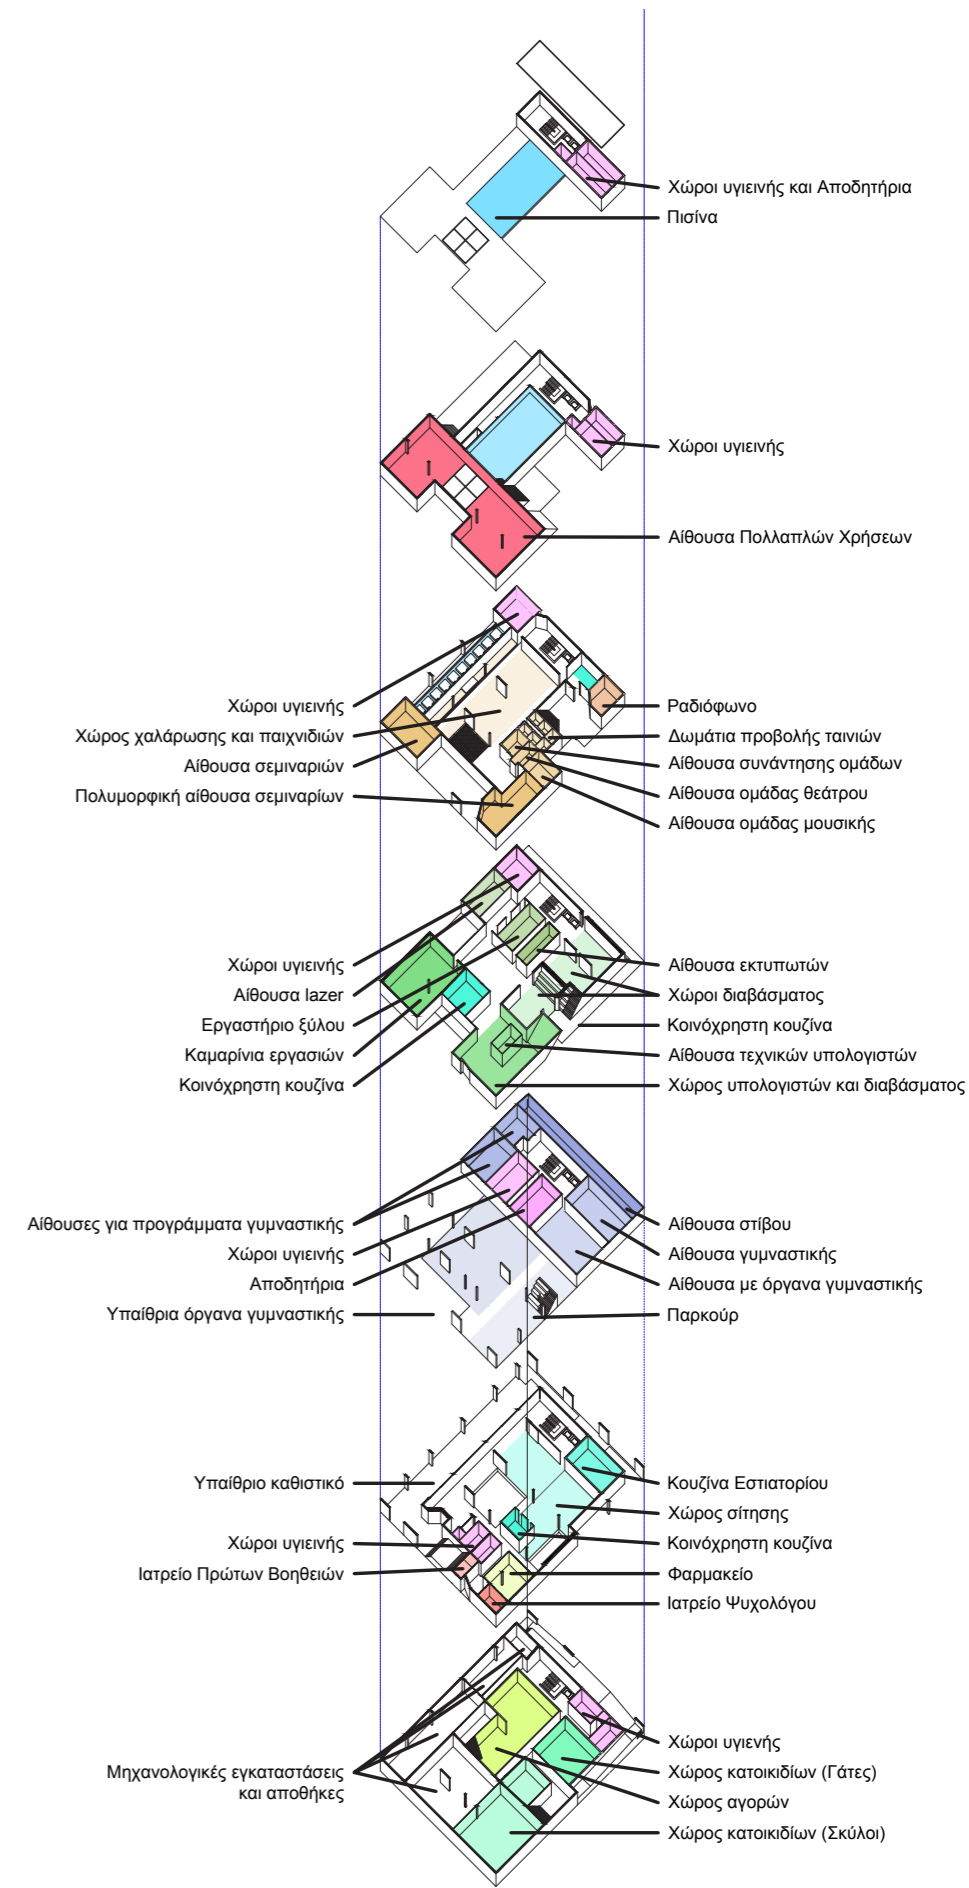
Χώροι υγιεινής και Αποδητήρια
Πισίνα

Χώροι υγιεινής
Αίθουσα Πολλαπλών Χρήσεων

Χώροι υγιεινής
Χώρος χαλάρωσης και παιχνιδιών
Αίθουσα σεμιναρίων
Πολυμορφική αίθουσα σεμιναρίων
Ραδιόφωνο
Δωμάτια προβολής ταινιών
Αίθουσα συνάντησης ομάδων
Αίθουσα ομάδας θεάτρου
Αίθουσα ομάδας μουσικής

Χώροι υγιεινής
Αίθουσα lazer
Εργαστήριο ξύλου
Καμαρίνια εργασιών
Κοινόχρηστη κουζίνα
Αίθουσα εκτυπωτών
Χώροι διαβάσματος
Κοινόχρηστη κουζίνα
Αίθουσα τεχνικών υπολογιστών
Χώρος υπολογιστών και διαβάσματος

Αίθουσες για προγράμματα γυμναστικής
Χώροι υγιεινής
Αποδητήρια
Υπαίθρια όργανα γυμναστικής
Αίθουσα στίβου
Αίθουσα γυμναστικής
Αίθουσα με όργανα γυμναστικής
Παρκούρ

Υπαίθριο καθιστικό
Χώροι υγιεινής
Ιατρείο Πρώτων Βοηθειών
Κουζίνα Εστιατορίου
Χώρος σίτησης
Κοινόχρηστη κουζίνα
Φαρμακείο
Ιατρείο Ψυχολόγου

Μηχανολογικές εγκαταστάσεις και αποθήκες
Χώροι υγιεινής
Χώρος κατοικιδίων (Γάτες)
Χώρος αγορών
Χώρος κατοικιδίων (Σκύλοι)